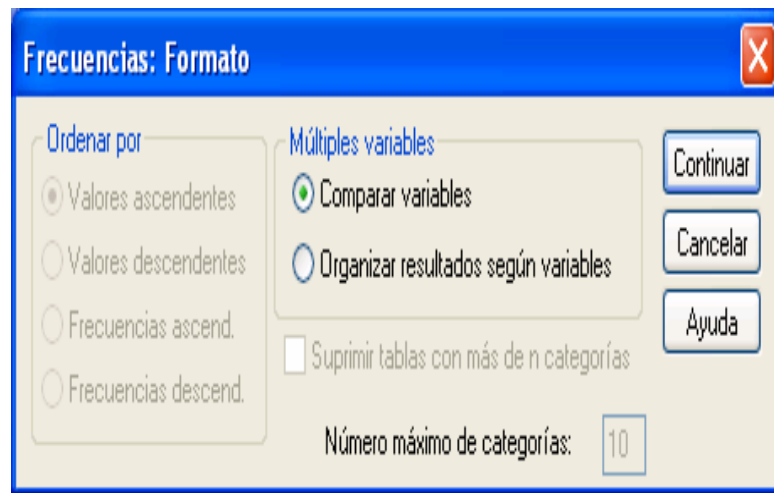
Frecuencias: Formato

X

Ordenar por

Valores ascendentes

Valores descendentes

Frecuencias ascend.

Frecuencias descend.

Múltiples variables

Comparar variables

Organizar resultados según variables

Suprimir tablas con más de n categorías

Número máximo de categorías: 10

Continuar

Cancelar

Ayuda